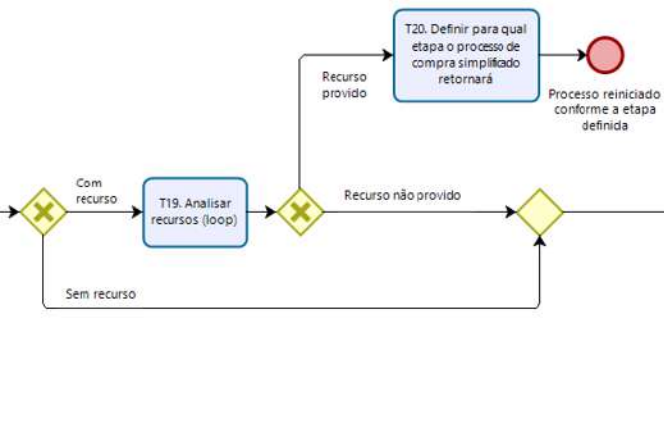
T20. Definir para qual etapa o processo de compra simplificado retornará

Recurso provido

Processo reiniciado conforme a etapa definida

Com recurso

T19. Analisar recursos (loop)

Recurso não provido

Sem recurso